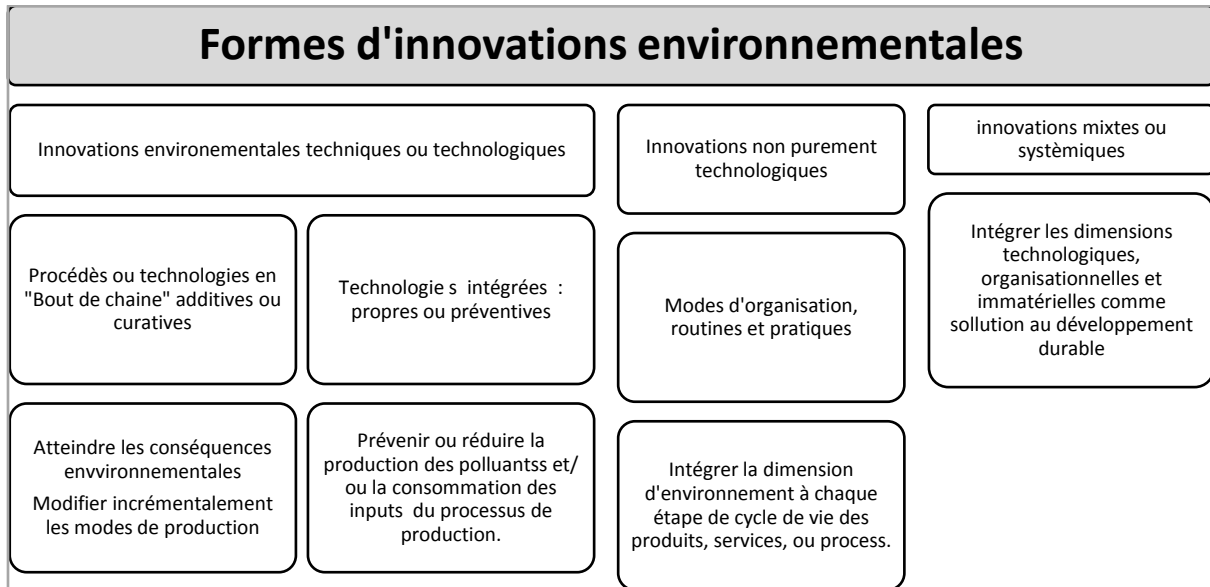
Formes d'innovations environnementales

Innovations environementales techniques ou technologiques

Procédès ou technologies en "Bout de chaine" additives ou curatives

Technologie s intégrées : propres ou préventives

Atteindre les conséquences envvironnementales

Modifier incrémentalement les modes de production

Prévenir ou réduire la production des polluantss et/ ou la consommation des inputs du processus de production.

Innovations non purement technologiques

Modes d'organisation, routines et pratiques

Intégrer la dimension d'environnement à chaque étape de cycle de vie des produits, services, ou process.

innovations mixtes ou systèmiques

Intégrer les dimensions technologiques, organisationnelles et immatérielles comme sollution au développement durable